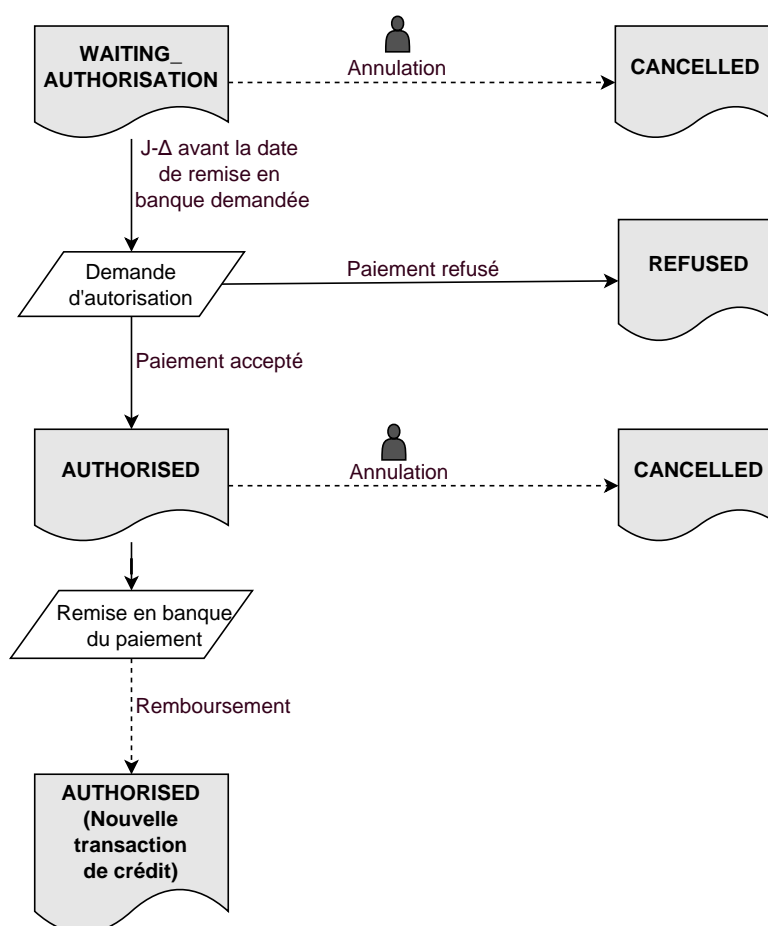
WAITING_
AUTHORISATION

Annulation

CANCELLED

J-Δ avant la date de remise en banque demandée

Demande d'autorisation

Paiement refusé

REFUSED

Paiement accepté

AUTHORISED

Annulation

CANCELLED

Remise en banque du paiement

Remboursement

AUTHORISED (Nouvelle transaction de crédit)